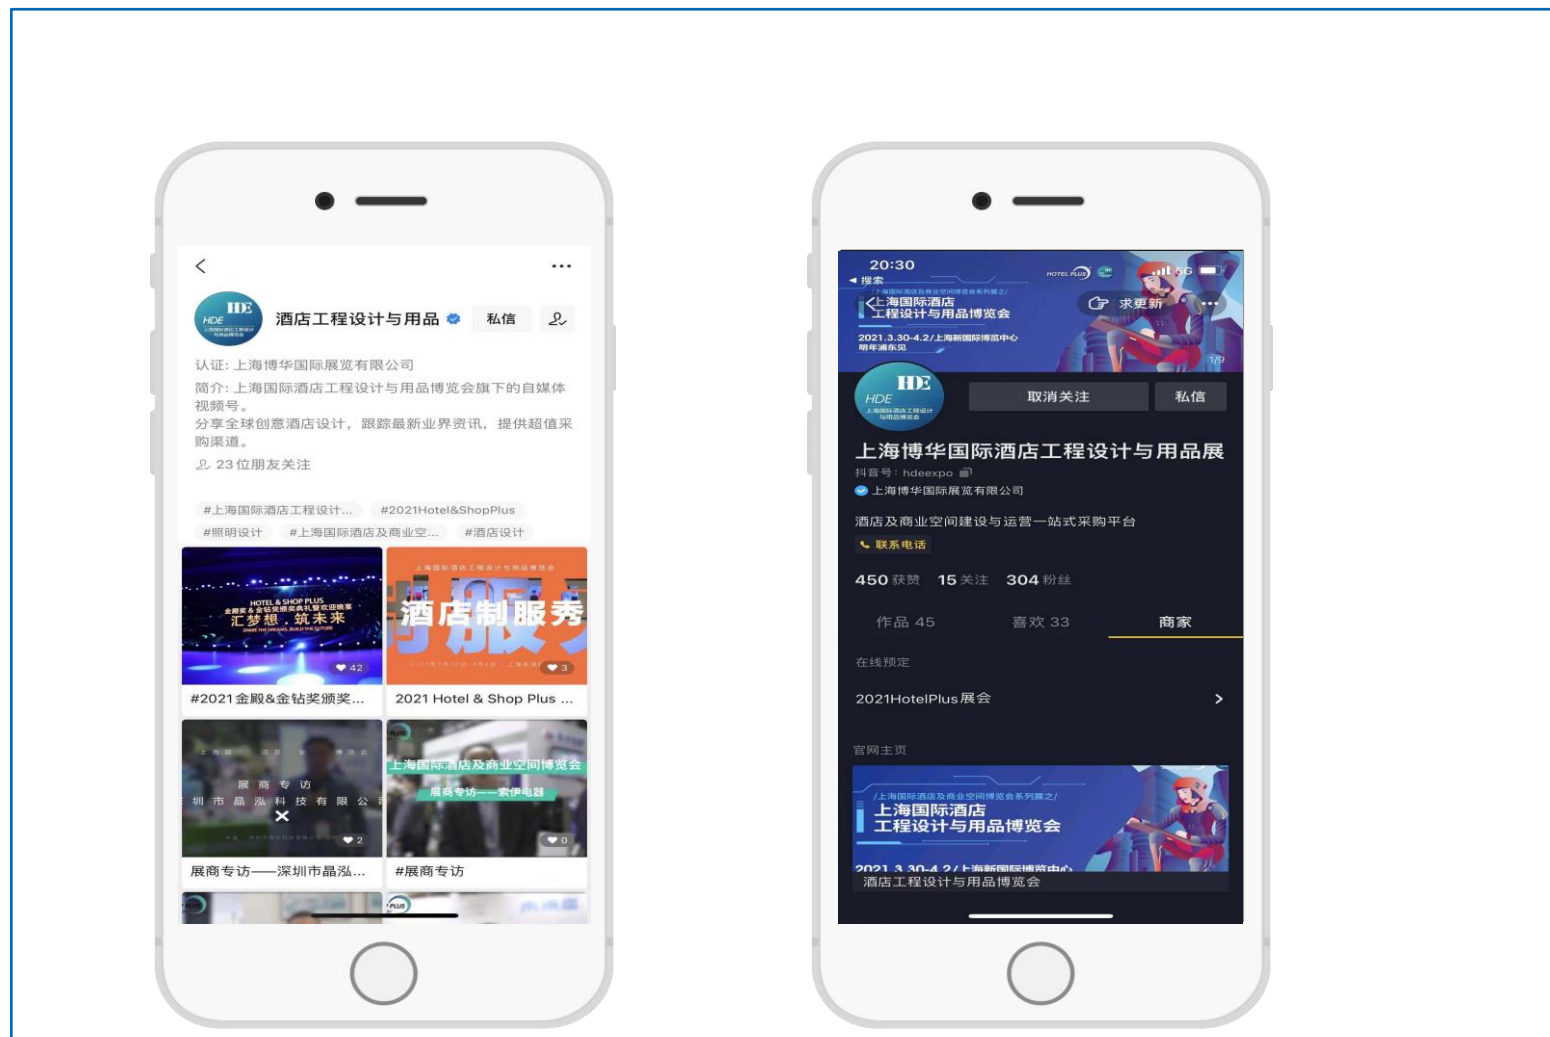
<

...

HDE

酒店工程设计与用品 私信

认证: 上海博华国际展览有限公司

简介: 上海国际酒店工程设计与用品博览会旗下的自媒体视频号。

分享全球创意酒店设计, 跟踪最新业界资讯, 提供超值采购渠道。

23 位朋友关注

#上海国际酒店工程设计... #2021Hotel&ShopPlus

#照明设计 #上海国际酒店及商业空... #酒店设计

HOTEL & SHOP PLUS

汇梦想, 筑未来

42

酒店制服秀

3

#2021金殿&金钻奖颁奖...

2021 Hotel & Shop Plus ...

展 商 专 访

圳 市 晶 泓 科 技 有 限 公 司

2

上海国际酒店及商业空间博览会

展商专访——索伊电器

0

展商专访——深圳市晶泓...

#展商专访

20:30

◀ 搜索

HOTEL PLUS

5G

上海国际酒店工程设计与用品博览会

2021.3.30-4.2/上海新国际博览中心

明年再见

求更新

1/9

HDE

取消关注

私信

上海博华国际酒店工程设计与用品展

抖音号: hdeexpo

上海博华国际展览有限公司

酒店及商业空间建设与运营一站式采购平台

联系电话

450 获赞 15 关注 304 粉丝

作品 45

喜欢 33

商家

在线预定

2021HotelPlus展会

>

官网主页

/上海国际酒店及商业空间博览会系列展之/

上海国际酒店工程设计与用品博览会

2021.3.30-4.2/上海新国际博览中心

酒店工程设计与用品博览会